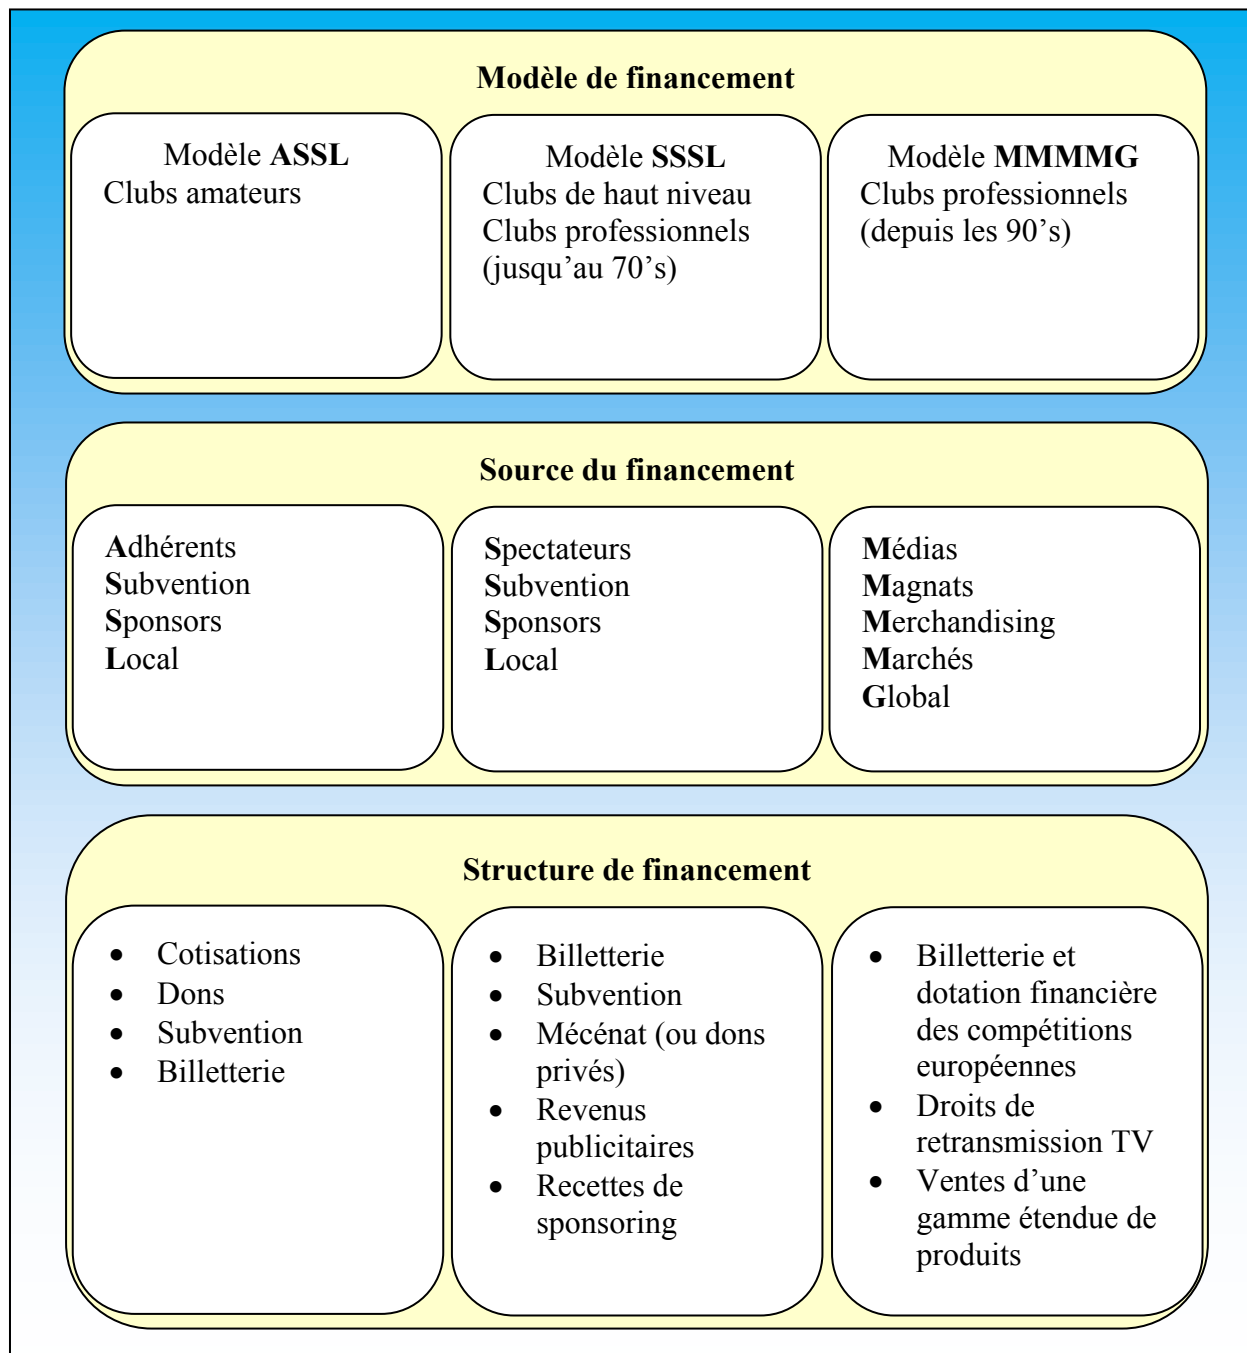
Modèle de financement

Modèle ASSL
Clubs amateurs

Modèle SSSL
Clubs de haut niveau
Clubs professionnels
(jusqu'au 70's)

Modèle MMMMG
Clubs professionnels
(depuis les 90's)

Source du financement

Adhérents
Subvention
Sponsors
Local

Spectateurs
Subvention
Sponsors
Local

Médias
Magnats
Merchandising
Marchés
Global

Structure de financement

- Cotisations
- Dons
- Subvention
- Billetterie

- Billetterie
- Subvention
- Mécénat (ou dons privés)
- Revenus publicitaires
- Recettes de sponsoring

- Billetterie et dotation financière des compétitions européennes
- Droits de retransmission TV
- Ventes d'une gamme étendue de produits